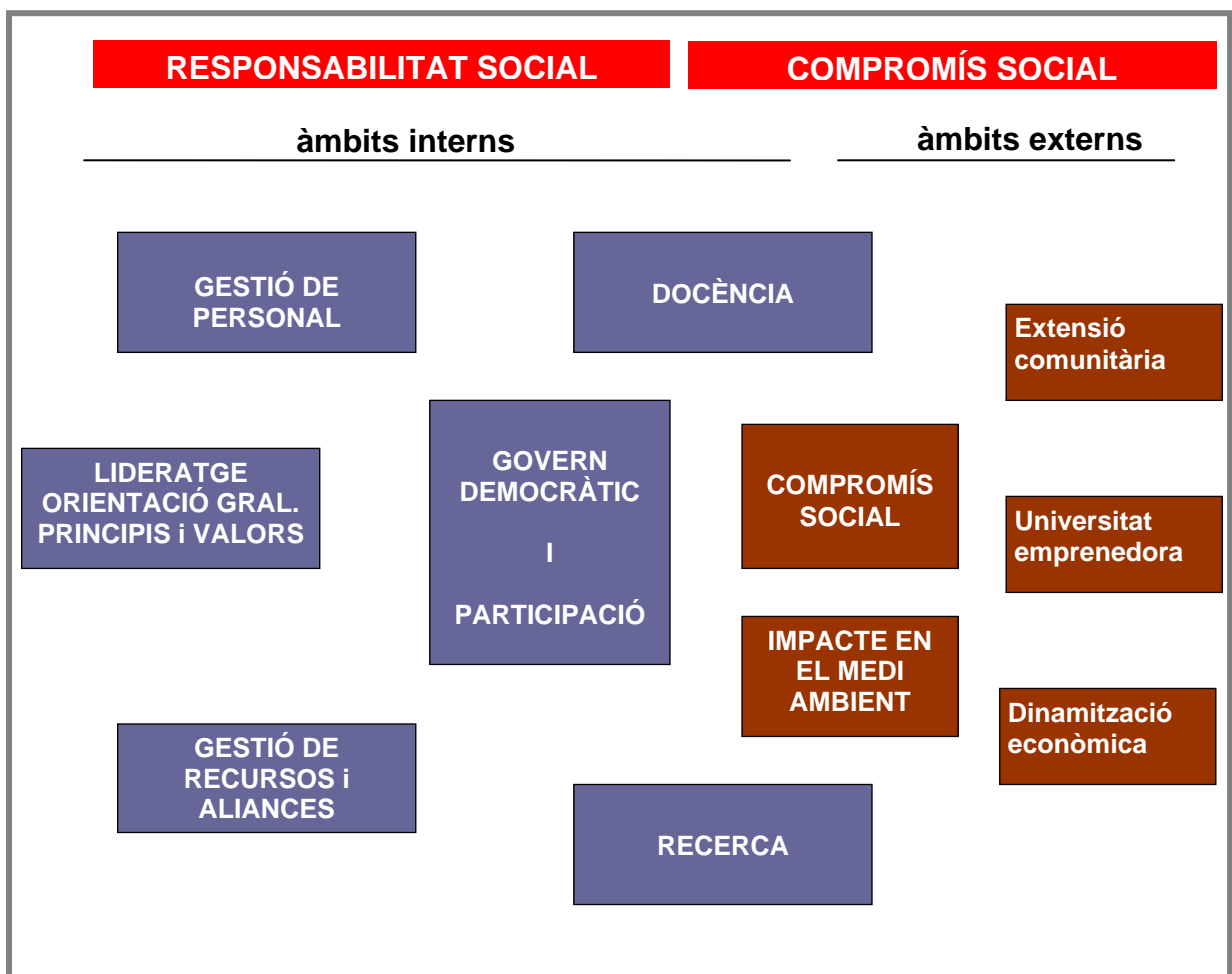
RESPONSABILITAT SOCIAL

COMPROMÍS SOCIAL

àmbits interns

àmbits externs

GESTIÓ DE PERSONAL

DOCÈNCIA

Extensió comunitària

LIDERATGE ORIENTACIÓ GRAL. PRINCIPIS i VALORS

GOVERN DEMOCRÀTIC

I

PARTICIPACIÓ

COMPROMÍS SOCIAL

Universitat emprenedora

IMPACTE EN EL MEDI AMBIENT

Dinamització econòmica

GESTIÓ DE RECURSOS i ALIANCES

RECERCA